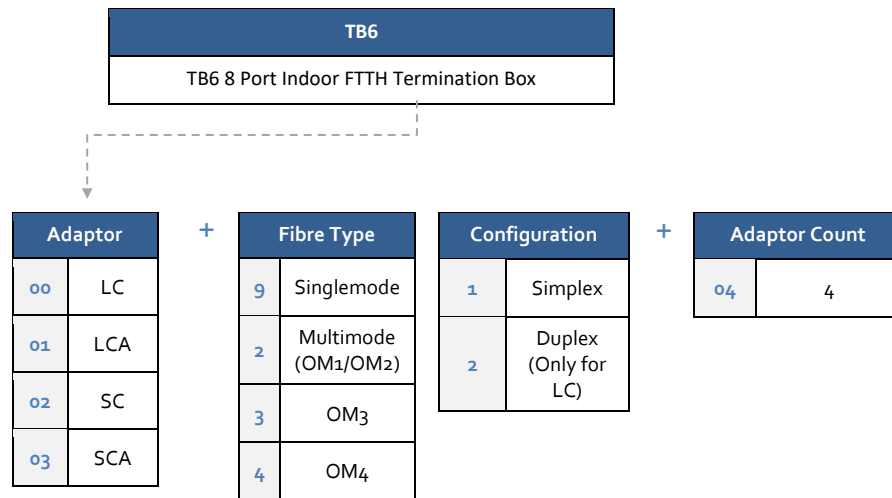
| TB6 |
|---|
| TB6 8 Port Indoor FTTH Termination Box |

| Adaptor | |
|---|---|
| 00 | LC |
| 01 | LCA |
| 02 | SC |
| 03 | SCA |

+

| Fibre Type | |
|---|---|
| 9 | Singlemode |
| 2 | Multimode (OM1/OM2) |
| 3 | OM3 |
| 4 | OM4 |

| Configuration | |
|---|---|
| 1 | Simplex |
| 2 | Duplex (Only for LC) |

+

| Adaptor Count | |
|---|---|
| 04 | 4 |